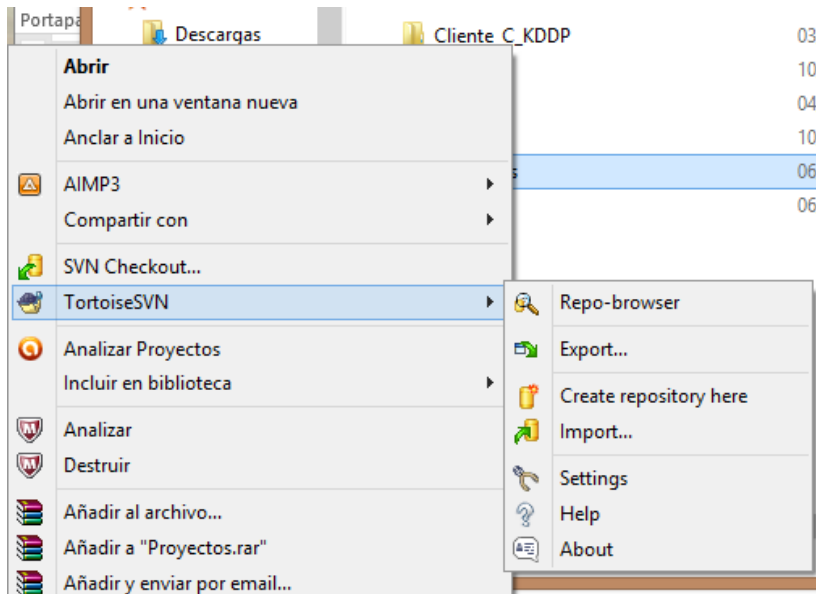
Portapa
Descargas
Cliente_C_KDDP
03
10
04
10
s
06
06

Abrir
Abrir en una ventana nueva
Anclar a Inicio
AIMP3
Compartir con
SVN Checkout...
TortoiseSVN
Analizar Proyectos
Incluir en biblioteca
Analizar
Destruir
Añadir al archivo...
Añadir a "Proyectos.rar"
Añadir y enviar por email...

Repo-browser
Export...
Create repository here
Import...
Settings
Help
About